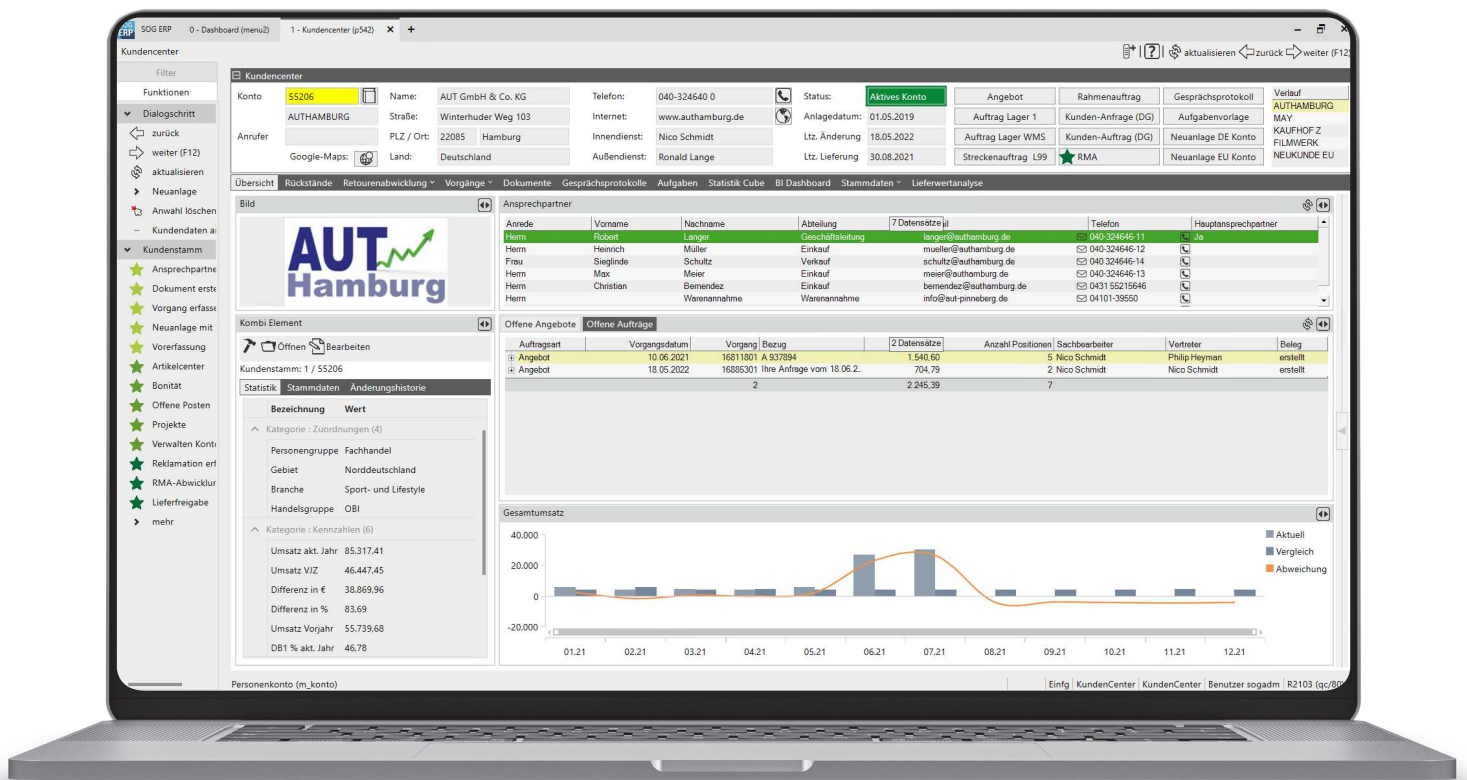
SOG ERP   SOG ERP   0 - Dashboard (menu2)   1 - Kundencenter (p542) ×   +

Kundencenter

? | aktualisieren zurück weiter (F12)

Filter
Funktionen
Dialogschritt
zurück
weiter (F12)
aktualisieren
Neuanlage
Anwahl löschen
Kundendaten a
Kundenstamm
Ansprechpartne
Dokument erste
Vorgang erfasse
Neuanlage mit
Vorerfassung
Artikelcenter
Bonität
Offene Posten
Projekte
Verwalten Konto
Reklamation erf
RMA-Abwicklur
Lieferfreigabe
mehr

Kundencenter

Konto 55206
AUTHAMBURG
Anrufer
Google-Maps:
Name: AUT GmbH & Co. KG
Straße: Winterhuder Weg 103
PLZ / Ort: 22085 Hamburg
Land: Deutschland
Telefon: 040-324640 0
Internet: www.authamburg.de
Innendienst: Nico Schmidt
Außendienst: Ronald Lange
Status: Aktives Konto
Anlagedatum: 01.05.2019
Ltz. Änderung 18.05.2022
Ltz. Lieferung 30.08.2021

Angebot | Rahmenauftrag | Gesprächsprotokoll
Auftrag Lager 1 | Kunden-Anfrage (DG) | Aufgabenvorlage
Auftrag Lager WMS | Kunden-Auftrag (DG) | Neuanlage DE Konto
Streckenauftrag L99 | RMA | Neuanlage EU Konto

Verlauf
AUTHAMBURG
MAY
KAUFHOF Z
FILMWERK
NEUKUNDE EU

Übersicht | Rückstände | Retourenabwicklung | Vorgänge | Dokumente | Gesprächsprotokolle | Aufgaben | Statistik Cube | BI Dashboard | Stammdaten | Lieferwertanalyse

Bild

AUT Hamburg

Ansprechpartner

7 Datensätze

| Anrede | Vorname | Nachname | Abteilung | ...l | Telefon | Hauptansprechpartner |
|---|---|---|---|---|---|---|
| Herrn | Robert | Langer | Geschäftsleitung | langer@authamburg.de | 040-324646-11 | Ja |
| Herrn | Heinrich | Müller | Einkauf | mueller@authamburg.de | 040-324646-12 | |
| Frau | Sieglinde | Schultz | Verkauf | schultz@authamburg.de | 040 324646-14 | |
| Herrn | Max | Meier | Einkauf | meier@authamburg.de | 040-324646-13 | |
| Herrn | Christian | Bernendez | Einkauf | bernendez@authamburg.de | 0431 55215646 | |
| Herrn | | Warenannahme | Warenannahme | info@aut-pinneberg.de | 04101-39550 | |

Kombi Element
Öffnen Bearbeiten
Kundenstamm: 1 / 55206
Statistik | Stammdaten | Änderungshistorie

| Bezeichnung | Wert |
|---|---|
| Kategorie : Zuordnungen (4) | |
| Personengruppe | Fachhandel |
| Gebiet | Norddeutschland |
| Branche | Sport- und Lifestyle |
| Handelsgruppe | OBI |
| Kategorie : Kennzahlen (6) | |
| Umsatz akt. Jahr | 85.317,41 |
| Umsatz VJZ | 46.447,45 |
| Differenz in € | 38.869,96 |
| Differenz in % | 83,69 |
| Umsatz Vorjahr | 55.739,68 |
| DB1 % akt. Jahr | 46,78 |

Offene Angebote | Offene Aufträge

2 Datensätze

| Auftragsart | Vorgangsdatum | Vorgang | Bezug | | Anzahl Positionen | Sachbearbeiter | Vertreter | Beleg |
|---|---|---|---|---|---|---|---|---|
| Angebot | 10.06.2021 | 16811801 | A 937894 | 1.540,60 | 5 | Nico Schmidt | Philip Heyman | erstellt |
| Angebot | 18.05.2022 | 16885301 | Ihre Anfrage vom 18.06.2.. | 704,79 | 2 | Nico Schmidt | Nico Schmidt | erstellt |
| | | 2 | | 2.245,39 | 7 | | | |

Gesamtumsatz

40.000
20.000
0
-20.000
01.21 02.21 03.21 04.21 05.21 06.21 07.21 08.21 09.21 10.21 11.21 12.21
Aktuell
Vergleich
Abweichung

Personenkonto (m_konto)
Einfg | KundenCenter | KundenCenter | Benutzer sogadm | R2103 (qc/80